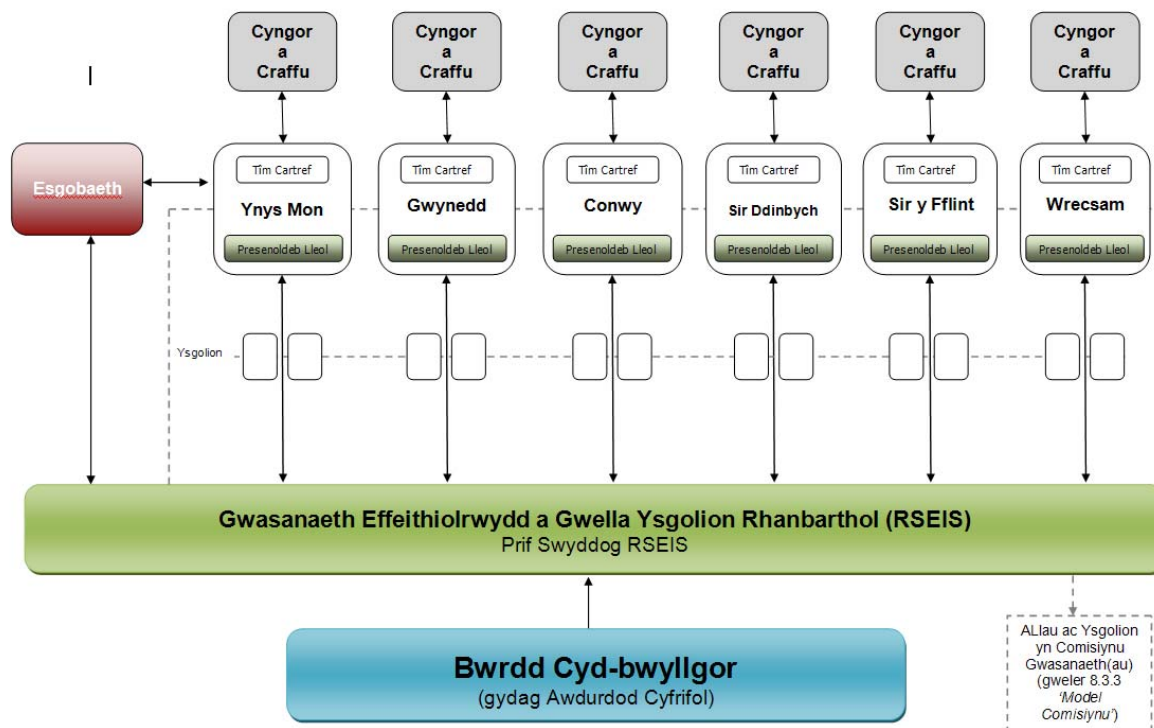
Cyngor a Craffu

Cyngor a Craffu

Cyngor a Craffu

Cyngor a Craffu

Cyngor a Craffu

Cyngor a Craffu

Esgobaeth

Tim Cartref
Ynys Mon
Presenoldeb Lleol

Tim Cartref
Gwynedd
Presenoldeb Lleol

Tim Cartref
Conwy
Presenoldeb Lleol

Tim Cartref
Sir Ddinbych
Presenoldeb Lleol

Tim Cartref
Sir y Fflint
Presenoldeb Lleol

Tim Cartref
Wrecsam
Presenoldeb Lleol

Ysgolion

Gwasanaeth Effeithiolrwydd a Gwella Ysgolion Rhanbarthol (RSEIS)
Prif Swyddog RSEIS

Bwrdd Cyd-bwyllgor
(gydag Awdurdod Cyfrifol)

ALlau ac Ysgolion yn Comisiynu Gwasanaeth(au) (gweler 8.3.3 'Model Comisiynu')